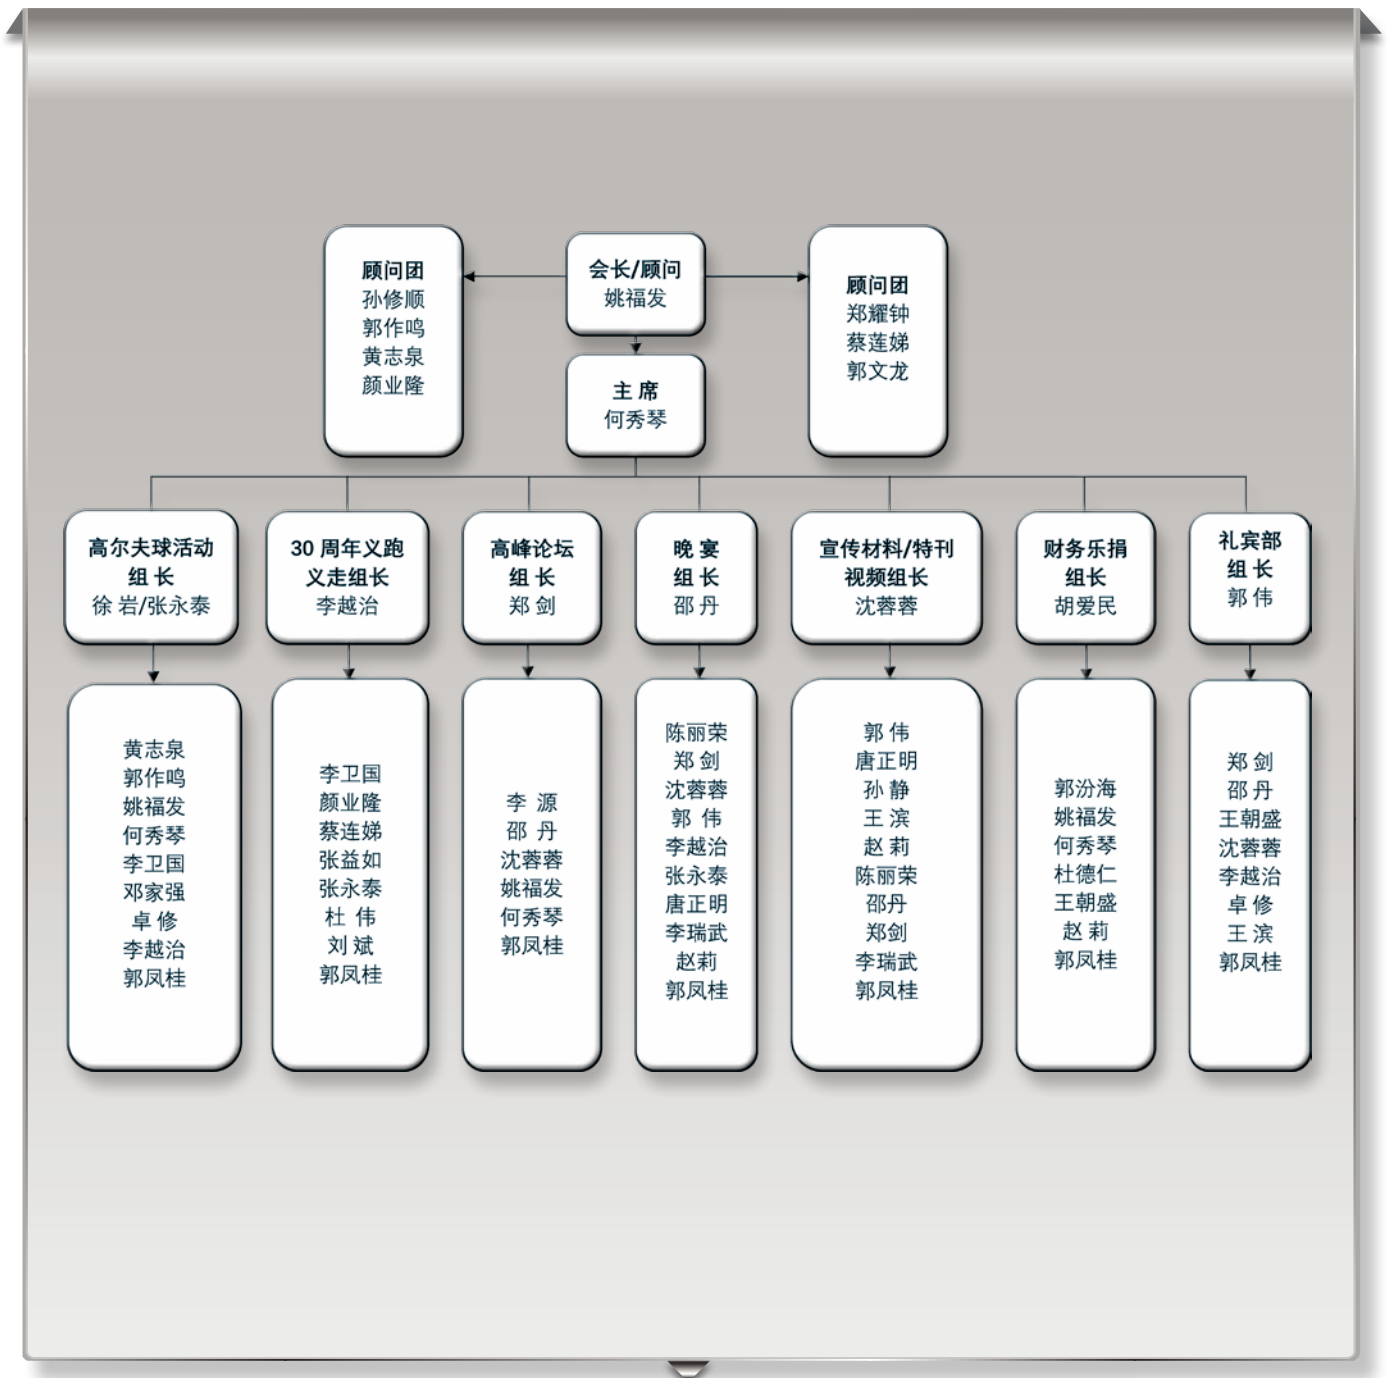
顾问团
孙修顺
郭作鸣
黄志泉
颜业隆

会长/顾问
姚福发

顾问团
郑耀钟
蔡莲娣
郭文龙

主 席
何秀琴

高尔夫球活动
组 长
徐 岩/张永泰

黄志泉
郭作鸣
姚福发
何秀琴
李卫国
邓家强
卓 修
李越治
郭凤桂

30 周年义跑
义走组长
李越治

李卫国
颜业隆
蔡莲娣
张益如
张永泰
杜 伟
刘 斌
郭凤桂

高峰论坛
组 长
郑 剑

李 源
邵 丹
沈蓉蓉
姚福发
何秀琴
郭凤桂

晚 宴
组 长
邵 丹

陈丽荣
郑 剑
沈蓉蓉
郭 伟
李越治
张永泰
唐正明
李瑞武
赵莉
郭凤桂

宣传材料/特刊
视频组长
沈蓉蓉

郭 伟
唐正明
孙 静
王 滨
赵 莉
陈丽荣
邵丹
郑剑
李瑞武
郭凤桂

财务乐捐
组长
胡爱民

郭汾海
姚福发
何秀琴
杜德仁
王朝盛
赵 莉
郭凤桂

礼宾部
组 长
郭 伟

郑 剑
邵 丹
王朝盛
沈蓉蓉
李越治
卓 修
王 滨
郭凤桂